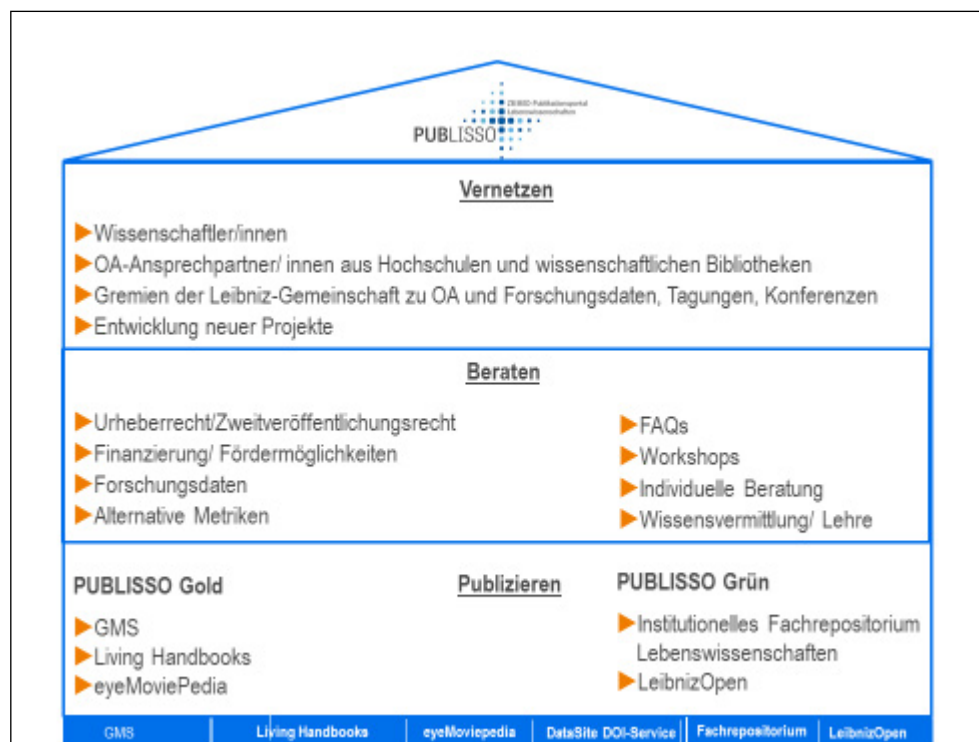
ZB MED-Publikationsportal Lebenswissenschaften
PUBLISSO

Vernetzen

Wissenschaftler/innen
OA-Ansprechpartner/ innen aus Hochschulen und wissenschaftlichen Bibliotheken
Gremien der Leibniz-Gemeinschaft zu OA und Forschungsdaten, Tagungen, Konferenzen
Entwicklung neuer Projekte

Beraten

Urheberrecht/Zweitveröffentlichungsrecht
Finanzierung/ Fördermöglichkeiten
Forschungsdaten
Alternative Metriken

FAQs
Workshops
Individuelle Beratung
Wissensvermittlung/ Lehre

PUBLISSO Gold

Publizieren

PUBLISSO Grün

GMS
Living Handbooks
eyeMoviePedia

Institutionelles Fachrepositorium Lebenswissenschaften
LeibnizOpen

| GMS | Living Handbooks | eyeMoviepedia | DataSite DOI-Service | Fachrepositorium | LeibnizOpen |